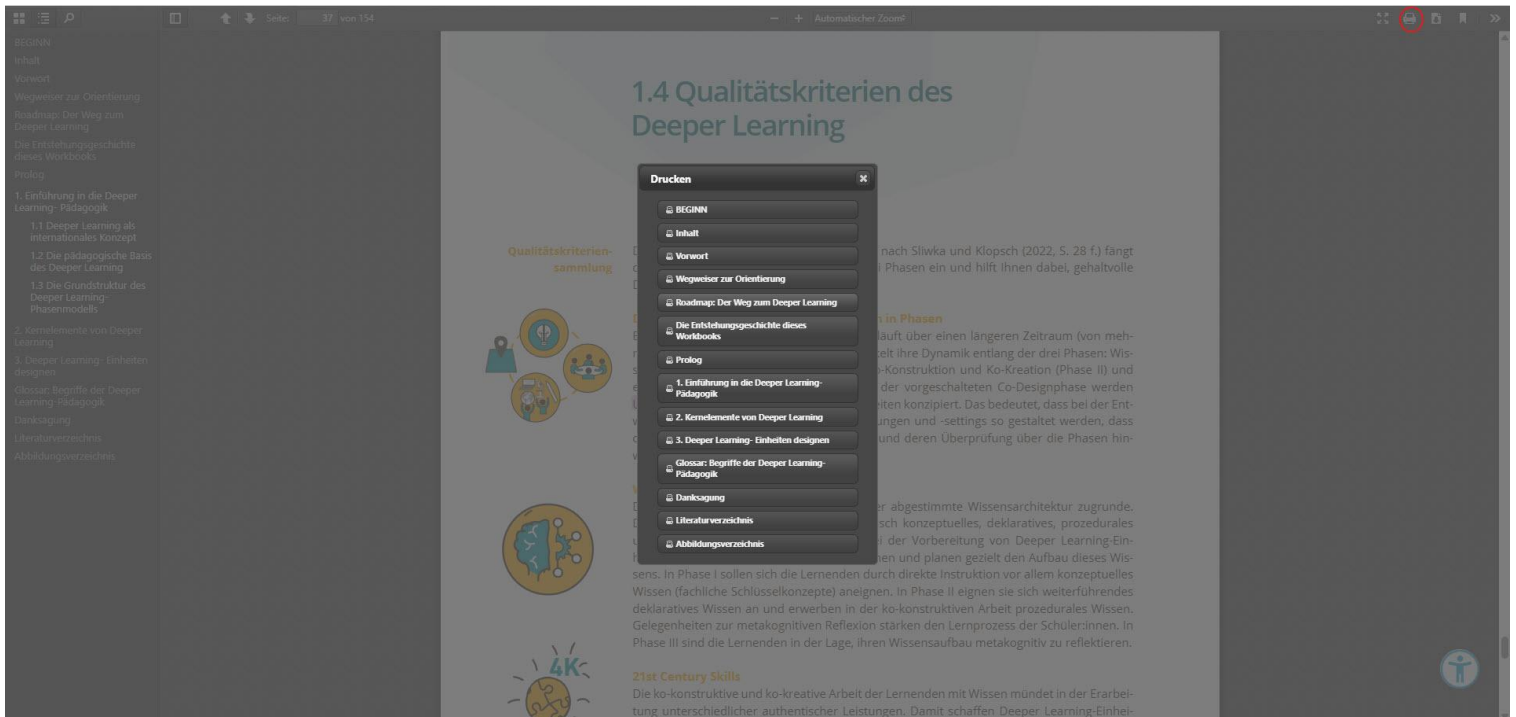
Seite: 37 von 154

Automatischer Zoom

BEGINN
Inhalt
Vorwort
Wegweiser zur Orientierung
Roadmap: Der Weg zum Deeper Learning
Die Entstehungsgeschichte dieses Workbooks
Prolog
1. Einführung in die Deeper Learning- Pädagogik
1.1 Deeper Learning als internationales Konzept
1.2 Die pädagogische Basis des Deeper Learning
1.3 Die Grundstruktur des Deeper Learning-Phasenmodells
2. Kernelemente von Deeper Learning
3. Deeper Learning- Einheiten designen
Glossar: Begriffe der Deeper Learning-Pädagogik
Danksagung
Literaturverzeichnis
Abbildungsverzeichnis

1.4 Qualitätskriterien des Deeper Learning

Qualitätskriterien-sammlung

D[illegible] nach Sliwka und Klopsch (2022, S. 28 f.) fängt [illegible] Phasen ein und hilft Ihnen dabei, gehaltvolle D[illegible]

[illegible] in Phasen
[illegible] läuft über einen längeren Zeitraum (von meh-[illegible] elt ihre Dynamik entlang der drei Phasen: Wis-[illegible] -Konstruktion und Ko-Kreation (Phase II) und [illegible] der vorgeschalteten Co-Designphase werden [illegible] iten konzipiert. Das bedeutet, dass bei der Ent-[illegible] ungen und -settings so gestaltet werden, dass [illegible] und deren Überprüfung über die Phasen hin-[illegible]

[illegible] er abgestimmte Wissensarchitektur zugrunde. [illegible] sch konzeptuelles, deklaratives, prozedurales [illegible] i der Vorbereitung von Deeper Learning-Ein-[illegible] en und planen gezielt den Aufbau dieses Wissens. In Phase I sollen sich die Lernenden durch direkte Instruktion vor allem konzeptuelles Wissen (fachliche Schlüsselkonzepte) aneignen. In Phase II eignen sie sich weiterführendes deklaratives Wissen an und erwerben in der ko-konstruktiven Arbeit prozedurales Wissen. Gelegenheiten zur metakognitiven Reflexion stärken den Lernprozess der Schüler:innen. In Phase III sind die Lernenden in der Lage, ihren Wissensaufbau metakognitiv zu reflektieren.

4K

21st Century Skills
Die ko-konstruktive und ko-kreative Arbeit der Lernenden mit Wissen mündet in der Erarbeitung unterschiedlicher authentischer Leistungen. Damit schaffen Deeper Learning-Einhei-

Drucken
BEGINN
Inhalt
Vorwort
Wegweiser zur Orientierung
Roadmap: Der Weg zum Deeper Learning
Die Entstehungsgeschichte dieses Workbooks
Prolog
1. Einführung in die Deeper Learning- Pädagogik
2. Kernelemente von Deeper Learning
3. Deeper Learning- Einheiten designen
Glossar: Begriffe der Deeper Learning-Pädagogik
Danksagung
Literaturverzeichnis
Abbildungsverzeichnis